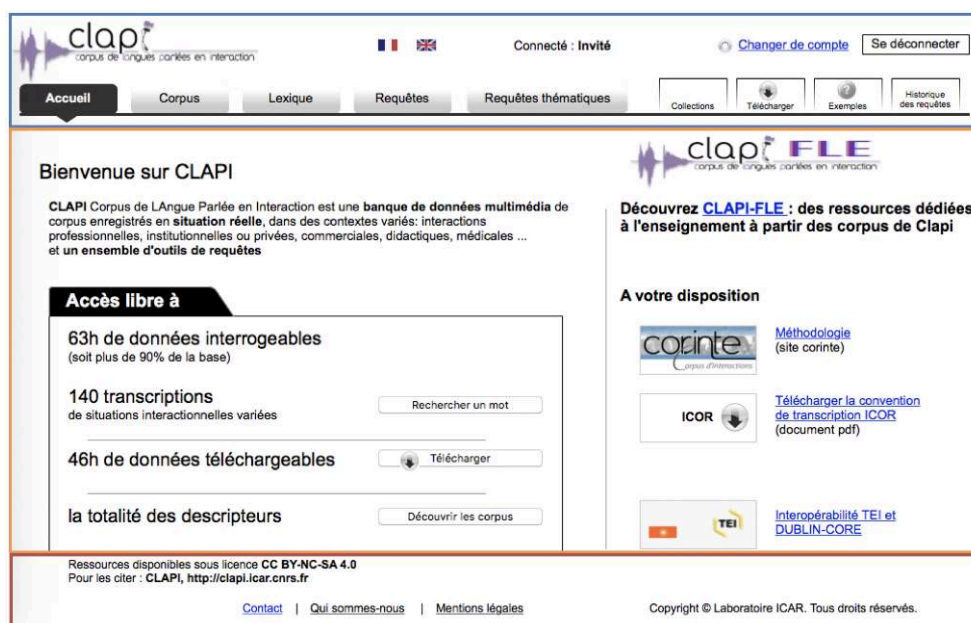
clapi
corpus de langues parlées en interaction

Connecté : Invité

Changer de compte

Se déconnecter

Accueil | Corpus | Lexique | Requêtes | Requêtes thématiques

Collections | Télécharger | Exemples | Historique des requêtes

Bienvenue sur CLAPI

CLAPI Corpus de LAngue Parlée en Interaction est une banque de données multimédia de corpus enregistrés en situation réelle, dans des contextes variés: interactions professionnelles, institutionnelles ou privées, commerciales, didactiques, médicales ... et un ensemble d'outils de requêtes

Accès libre à

63h de données interrogeables
(soit plus de 90% de la base)

140 transcriptions
de situations interactionnelles variées

Rechercher un mot

46h de données téléchargeables

Télécharger

la totalité des descripteurs

Découvrir les corpus

clapi FLE
corpus de langues parlées en interaction

Découvrez CLAPI-FLE : des ressources dédiées à l'enseignement à partir des corpus de Clapi

A votre disposition

corinte
corpus d'interactions

Méthodologie
(site corinte)

ICOR

Télécharger la convention de transcription ICOR
(document pdf)

TEI

Interopérabilité TEI et DUBLIN-CORE

Ressources disponibles sous licence CC BY-NC-SA 4.0
Pour les citer : CLAPI, http://clapi.icar.cnrs.fr

Contact | Qui sommes-nous | Mentions légales

Copyright © Laboratoire ICAR. Tous droits réservés.